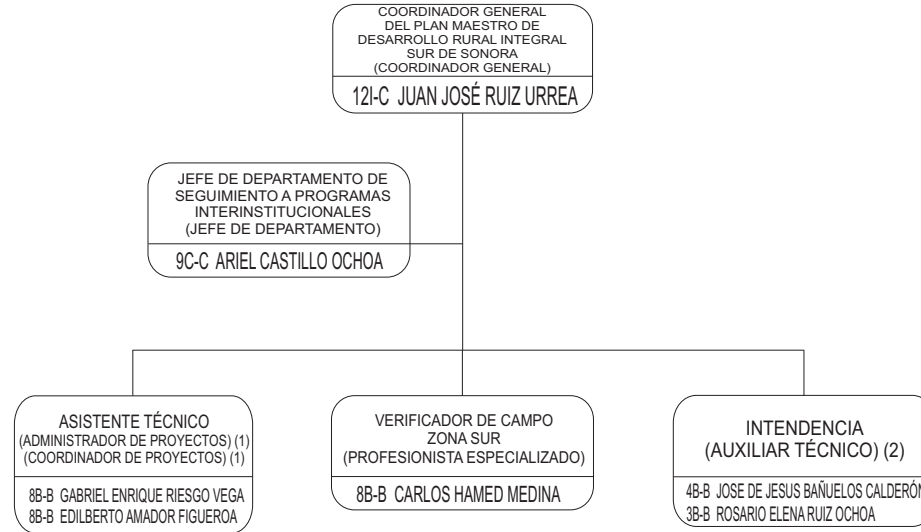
COORDINADOR GENERAL DEL PLAN MAESTRO DE DESARROLLO RURAL INTEGRAL SUR DE SONORA (COORDINADOR GENERAL)

12I-C JUAN JOSÉ RUIZ URREA

JEFE DE DEPARTAMENTO DE SEGUIMIENTO A PROGRAMAS INTERINSTITUCIONALES (JEFE DE DEPARTAMENTO)

9C-C ARIEL CASTILLO OCHOA

ASISTENTE TÉCNICO (ADMINISTRADOR DE PROYECTOS) (1) (COORDINADOR DE PROYECTOS) (1)

8B-B GABRIEL ENRIQUE RIESGO VEGA
8B-B EDILBERTO AMADOR FIGUEROA

VERIFICADOR DE CAMPO ZONA SUR (PROFESIONISTA ESPECIALIZADO)

8B-B CARLOS HAMED MEDINA

INTENDENCIA (AUXILIAR TÉCNICO) (2)

4B-B JOSE DE JESUS BAÑUELOS CALDERÓN
3B-B ROSARIO ELENA RUIZ OCHOA